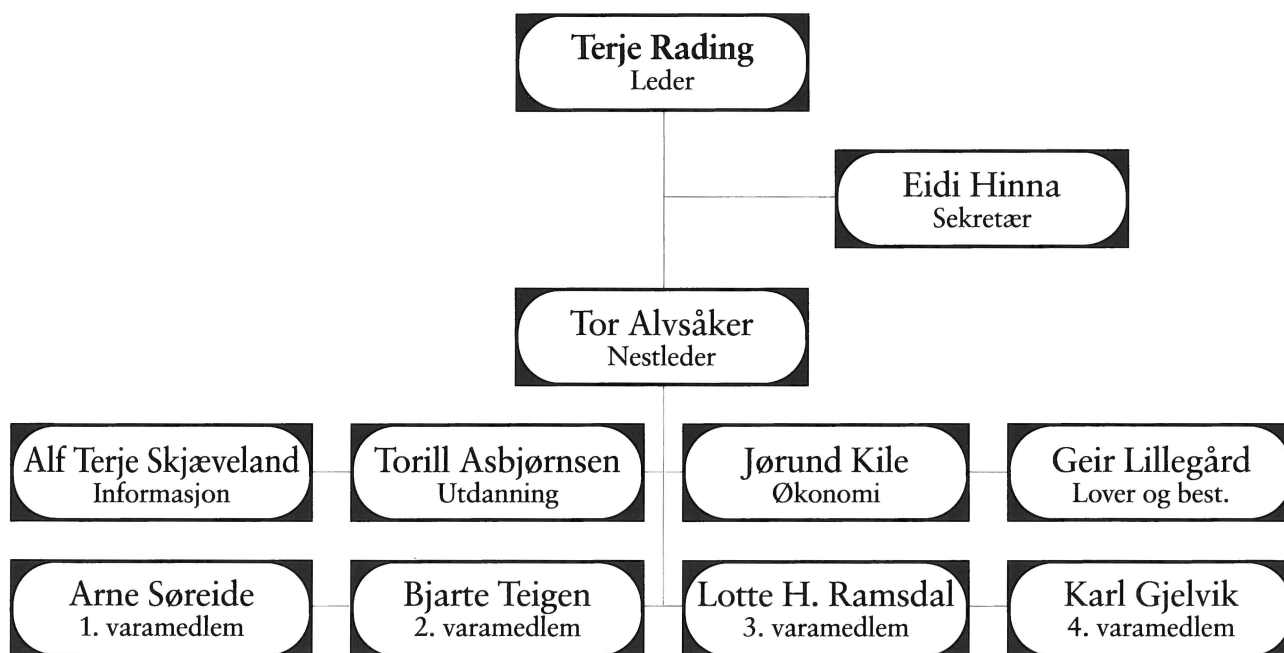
Terje Rading
Leder

Eidi Hinna
Sekretær

Tor Alvsåker
Nestleder

Alf Terje Skjæveland
Informasjon

Torill Asbjørnsen
Utdanning

Jørund Kile
Økonomi

Geir Lillegård
Lover og best.

Arne Søreide
1. varamedlem

Bjarte Teigen
2. varamedlem

Lotte H. Ramsdal
3. varamedlem

Karl Gjelvik
4. varamedlem